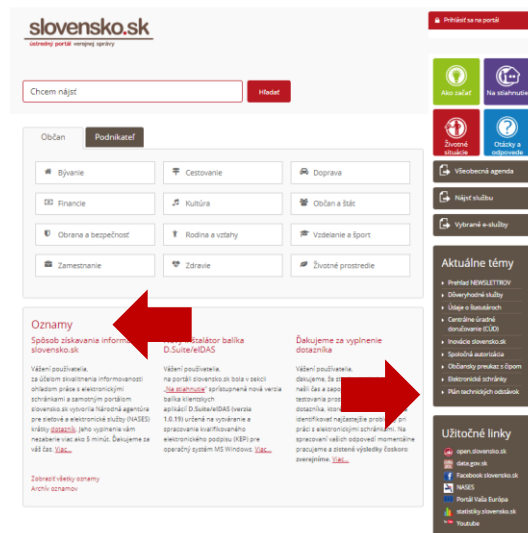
slovensko.sk
ústredný portál verejnej správy

Prihlásiť sa na portál

Chcem nájsť
Hľadať

Ako začať
Na stiahnutie
Životné situácie
Otázky a odpovede

Občan
Podnikateľ

Bývanie
Cestovanie
Doprava
Financie
Kultúra
Občan a štát
Obrana a bezpečnosť
Rodina a vzťahy
Vzdelanie a šport
Zamestnanie
Zdravie
Životné prostredie

Všeobecná agenda
Nájsť službu
Vybrané e-služby

Aktuálne témy
Prehľad NEWSLETTROV
Dôveryhodné služby
Údaje o občanoch
Centrálne úradné doručovanie (CÚD)
Inovácie slovensko.sk
Spoločná autorizácia
Občiansky preukaz s čipom
Elektronické schránky
Plán technických odstávok

Oznamy

Spôsob získavania inform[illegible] slovensko.sk
Vážení používatelia, za účelom skvalitnenia informovanosti ohľadom práce s elektronickými schránkami a samotným portálom slovensko.sk vytvorila Národná agentúra pre sieťové a elektronické služby (NASES) krátky dotazník. Jeho vyplnenie vám nezaberie viac ako 5 minút. Ďakujeme za váš čas. Viac...

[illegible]inštalátor balíka D.Suite/eIDAS
Vážení používatelia, na portáli slovensko.sk bola v sekcii „Na stiahnutie" sprístupnená nová verzia balíka klientskych aplikácií D.Suite/eIDAS (verzia 1.0.19) určená na vytváranie a spracovanie kvalifikovaného elektronického podpisu (KEP) pre operačný systém MS Windows. Viac...

Ďakujeme za vyplnenie dotazníka
Vážení používatelia, ďakujeme, že st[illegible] naši čas a zapo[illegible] testovania pro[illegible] dotazníka. Ktoré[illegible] identifikoval najčastejšie prob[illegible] prácí s elektronickými schránkami. Na spracovaní vašich odpovedí momentálne pracujeme a zistené výsledky čoskoro zverejníme. Viac...

Zobraziť všetky oznamy
Archív oznamov

Užitočné linky
open.slovensko.sk
data.gov.sk
Facebook slovensko.sk
NASES
Portál Vaša Európa
statistiky.slovensko.sk
Youtube